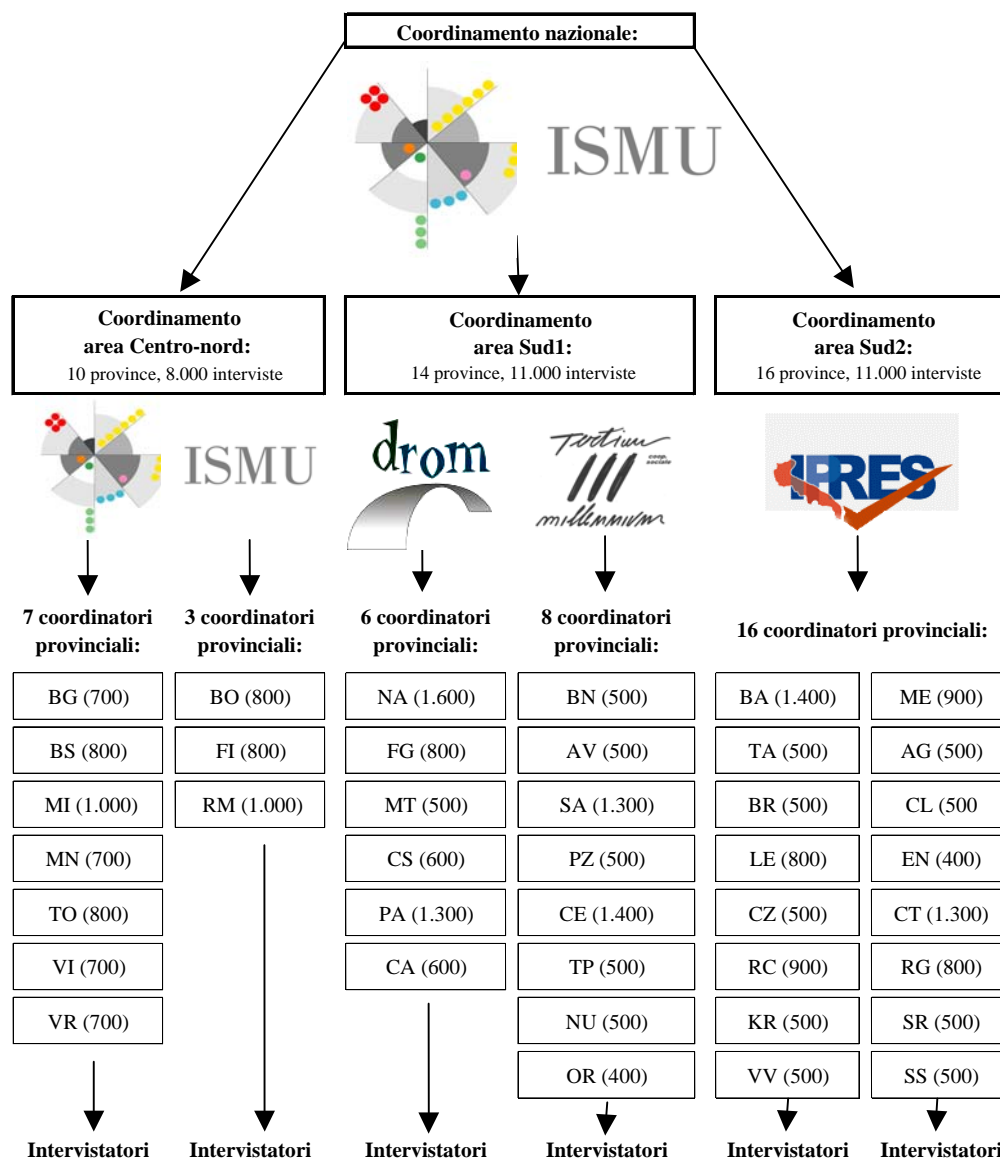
Coordinamento nazionale:

ISMU

Coordinamento area Centro-nord:
10 province, 8.000 interviste

Coordinamento area Sud1:
14 province, 11.000 interviste

Coordinamento area Sud2:
16 province, 11.000 interviste

ISMU

drom

Tertium coop. sociale millennium

IPRES

7 coordinatori provinciali:

| BG (700) |
|---|
| BS (800) |
| MI (1.000) |
| MN (700) |
| TO (800) |
| VI (700) |
| VR (700) |

Intervistatori

3 coordinatori provinciali:

| BO (800) |
|---|
| FI (800) |
| RM (1.000) |

Intervistatori

6 coordinatori provinciali:

| NA (1.600) |
|---|
| FG (800) |
| MT (500) |
| CS (600) |
| PA (1.300) |
| CA (600) |

Intervistatori

8 coordinatori provinciali:

| BN (500) |
|---|
| AV (500) |
| SA (1.300) |
| PZ (500) |
| CE (1.400) |
| TP (500) |
| NU (500) |
| OR (400) |

Intervistatori

16 coordinatori provinciali:

| BA (1.400) | ME (900) |
|---|---|
| TA (500) | AG (500) |
| BR (500) | CL (500 |
| LE (800) | EN (400) |
| CZ (500) | CT (1.300) |
| RC (900) | RG (800) |
| KR (500) | SR (500) |
| VV (500) | SS (500) |

Intervistatori

Intervistatori